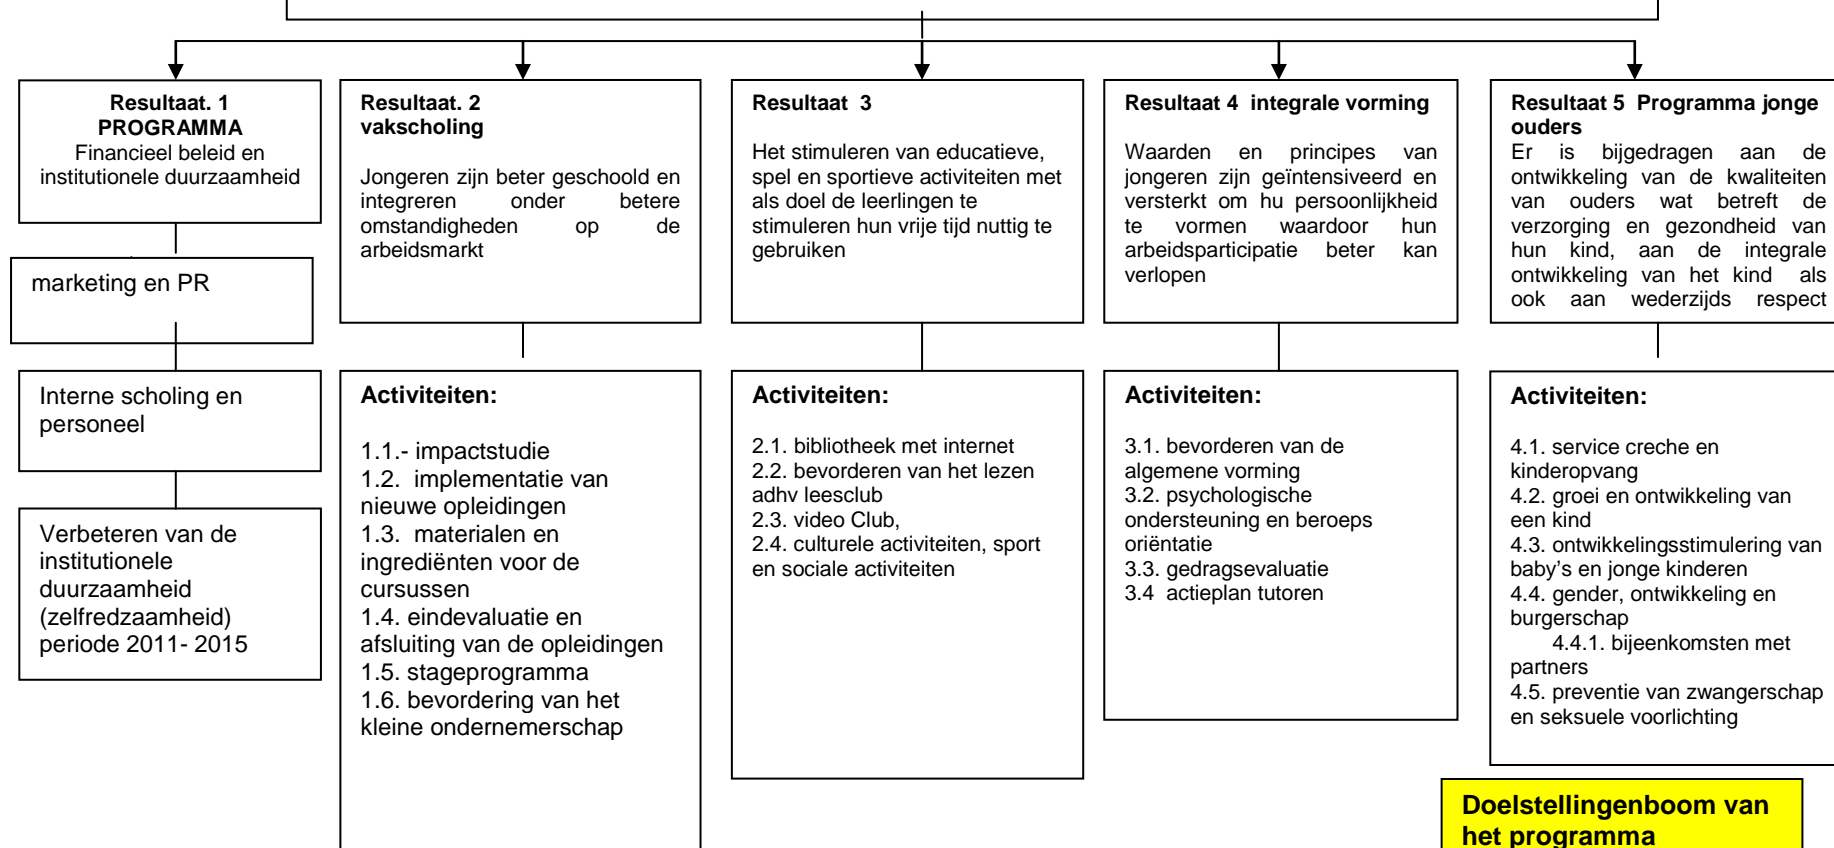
Resultaat. 1
PROGRAMMA
Financieel beleid en institutionele duurzaamheid

marketing en PR

Interne scholing en personeel

Verbeteren van de institutionele duurzaamheid (zelfredzaamheid) periode 2011- 2015

Resultaat. 2
vakscholing

Jongeren zijn beter geschoold en integreren onder betere omstandigheden op de arbeidsmarkt

Activiteiten:

1.1.- impactstudie
1.2. implementatie van nieuwe opleidingen
1.3. materialen en ingrediënten voor de cursussen
1.4. eindevaluatie en afsluiting van de opleidingen
1.5. stageprogramma
1.6. bevordering van het kleine ondernemerschap

Resultaat 3

Het stimuleren van educatieve, spel en sportieve activiteiten met als doel de leerlingen te stimuleren hun vrije tijd nuttig te gebruiken

Activiteiten:

2.1. bibliotheek met internet
2.2. bevorderen van het lezen adhv leesclub
2.3. video Club,
2.4. culturele activiteiten, sport en sociale activiteiten

Resultaat 4 integrale vorming

Waarden en principes van jongeren zijn geïntensiveerd en versterkt om hu persoonlijkheid te vormen waardoor hun arbeidsparticipatie beter kan verlopen

Activiteiten:

3.1. bevorderen van de algemene vorming
3.2. psychologische ondersteuning en beroeps oriëntatie
3.3. gedragsevaluatie
3.4 actieplan tutoren

Resultaat 5 Programma jonge ouders
Er is bijgedragen aan de ontwikkeling van de kwaliteiten van ouders wat betreft de verzorging en gezondheid van hun kind, aan de integrale ontwikkeling van het kind als ook aan wederzijds respect

Activiteiten:

4.1. service creche en kinderopvang
4.2. groei en ontwikkeling van een kind
4.3. ontwikkelingsstimulering van baby's en jonge kinderen
4.4. gender, ontwikkeling en burgerschap
4.4.1. bijeenkomsten met partners
4.5. preventie van zwangerschap en seksuele voorlichting

Doelstellingenboom van het programma